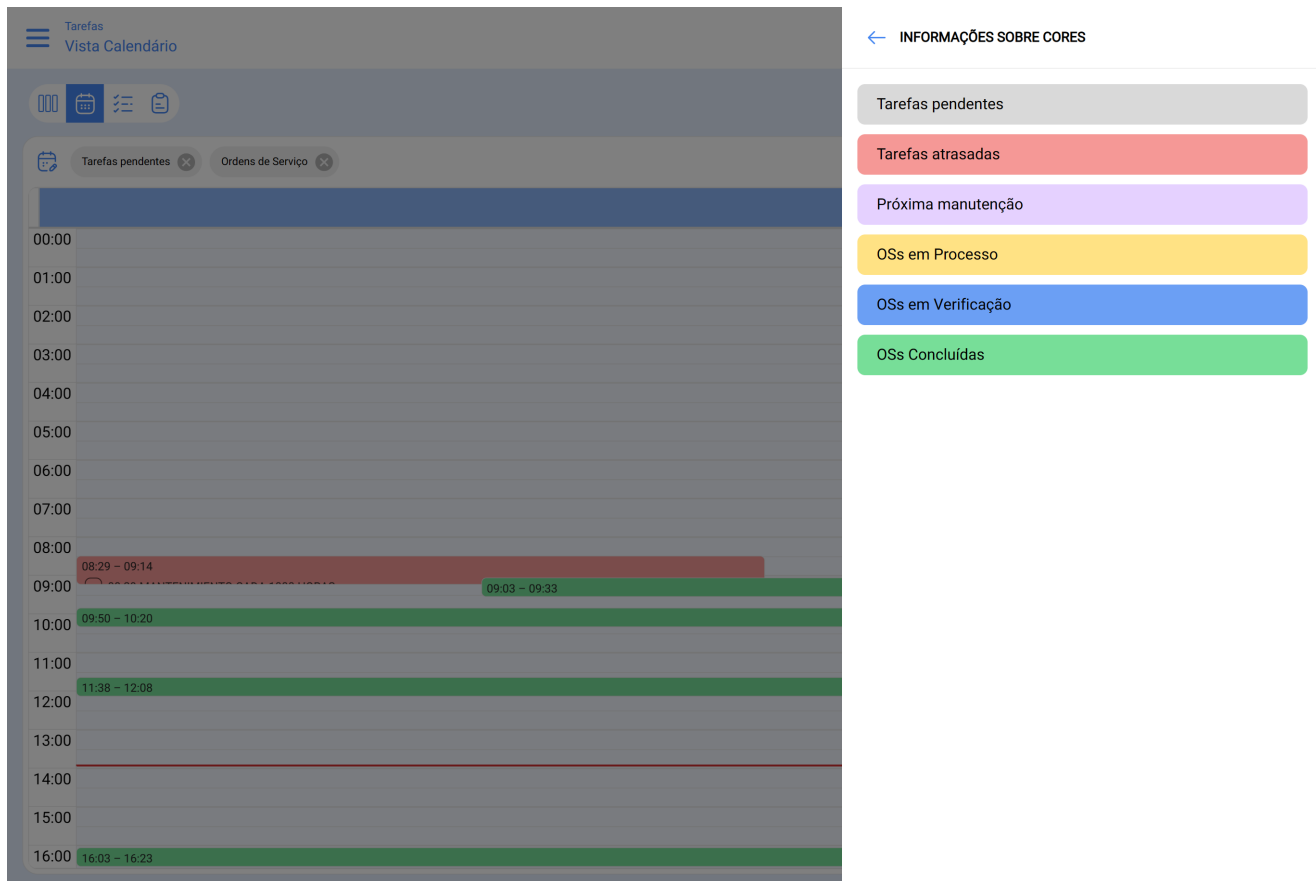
Tarefas
Vista Calendário

Tarefas pendentes
Ordens de Serviço

00:00
01:00
02:00
03:00
04:00
05:00
06:00
07:00
08:00
08:29 – 09:14
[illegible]
09:00
09:03 – 09:33
10:00
09:50 – 10:20
11:00
11:38 – 12:08
12:00
13:00
14:00
15:00
16:00
16:03 – 16:23

INFORMAÇÕES SOBRE CORES

Tarefas pendentes
Tarefas atrasadas
Próxima manutenção
OSs em Processo
OSs em Verificação
OSs Concluídas